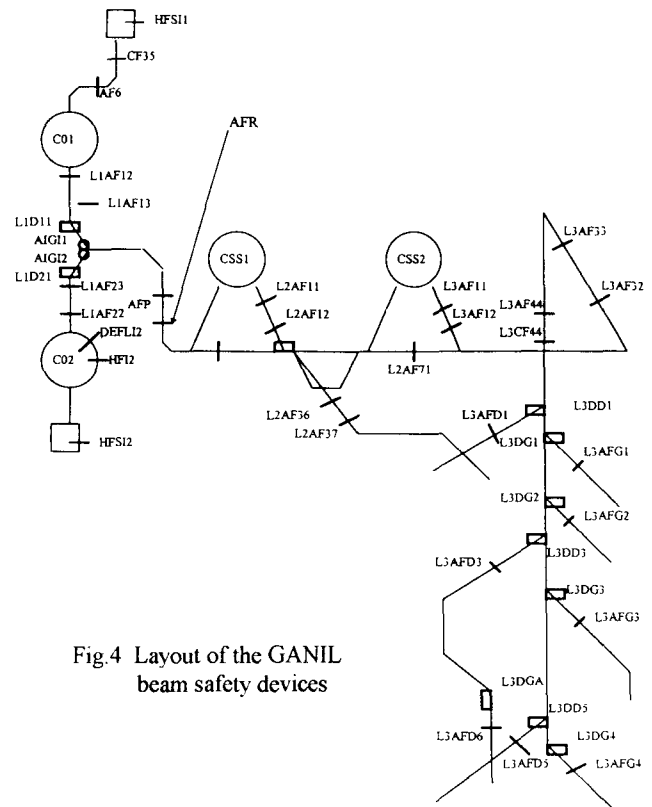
HFSI1

CF35

AF6

C01

AFR

L1AF12

L1AF13

L1D11

AIGI1

AIGI2

L1D21

L1AF23

L1AF22

AFP

CSS1

CSS2

L3AF33

L3AF32

L2AF11

L2AF12

L3AF11

L3AF12

L3AF44

L3CF44

C02

DEFLI2

HFI2

L2AF71

HFSI2

L2AF36

L2AF37

L3AFD1

L3DD1

L3DG1

L3AFG1

L3DG2

L3AFG2

L3AFD3

L3DD3

L3DG3

L3AFG3

Fig.4 Layout of the GANIL beam safety devices

L3DGA

L3DD5

L3AFD6

L3DG4

L3AFD5

L3AFG4